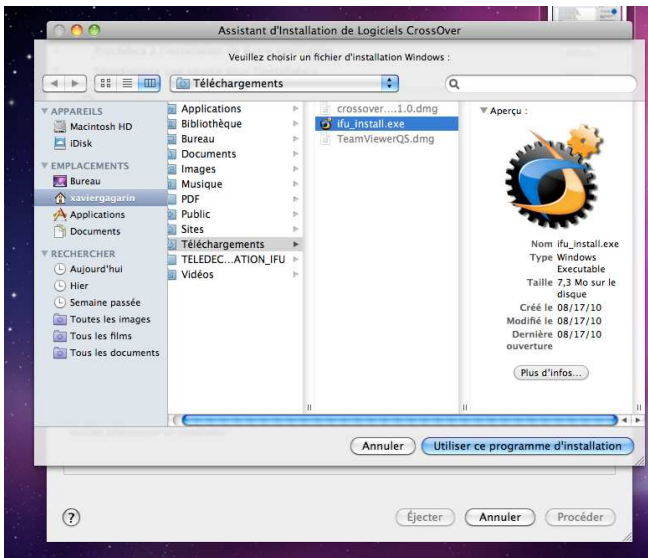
Assistant d'Installation de Logiciels CrossOver

Veuillez choisir un fichier d'installation Windows :

Téléchargements

APPAREILS
Macintosh HD
iDisk
EMPLACEMENTS
Bureau
xaviergagarin
Applications
Documents
RECHERCHER
Aujourd'hui
Hier
Semaine passée
Toutes les images
Tous les films
Tous les documents

Applications
Bibliothèque
Bureau
Documents
Images
Musique
PDF
Public
Sites
Téléchargements
TELEDEC...ATION_IFU
Vidéos

crossover....1.0.dmg
ifu_install.exe
TeamViewerQS.dmg

Aperçu :

Nom ifu_install.exe
Type Windows Executable
Taille 7,3 Mo sur le disque
Créé le 08/17/10
Modifié le 08/17/10
Dernière ouverture 08/17/10

Plus d'infos...

Annuler
Utiliser ce programme d'installation

Éjecter
Annuler
Procéder